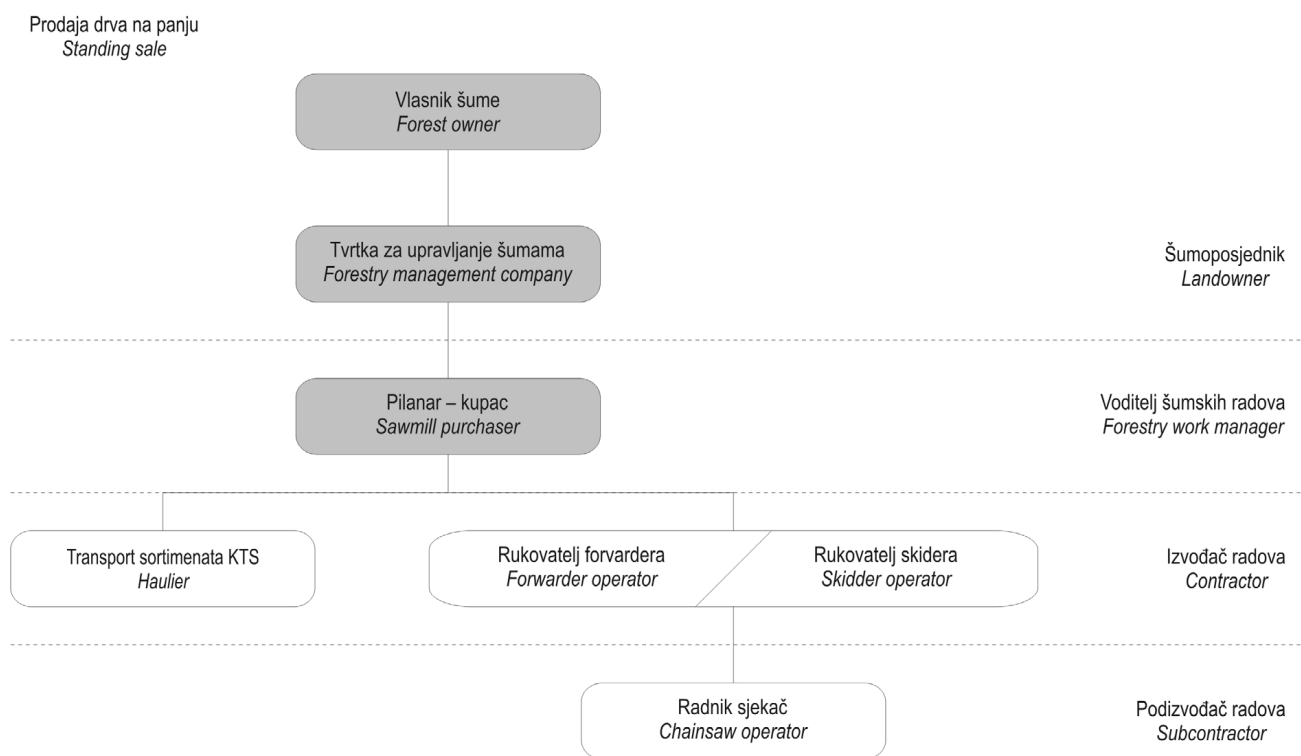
Prodaja drva na panju
Standing sale

Vlasnik šume
Forest owner

Tvrtka za upravljanje šumama
Forestry management company

Šumoposjednik
Landowner

Pilanar – kupac
Sawmill purchaser

Voditelj šumskih radova
Forestry work manager

Transport sortimenata KTS
Haulier

Rukovatelj forvardera
Forwarder operator

Rukovatelj skidera
Skidder operator

Izvođač radova
Contractor

Radnik sjekač
Chainsaw operator

Podizvođač radova
Subcontractor